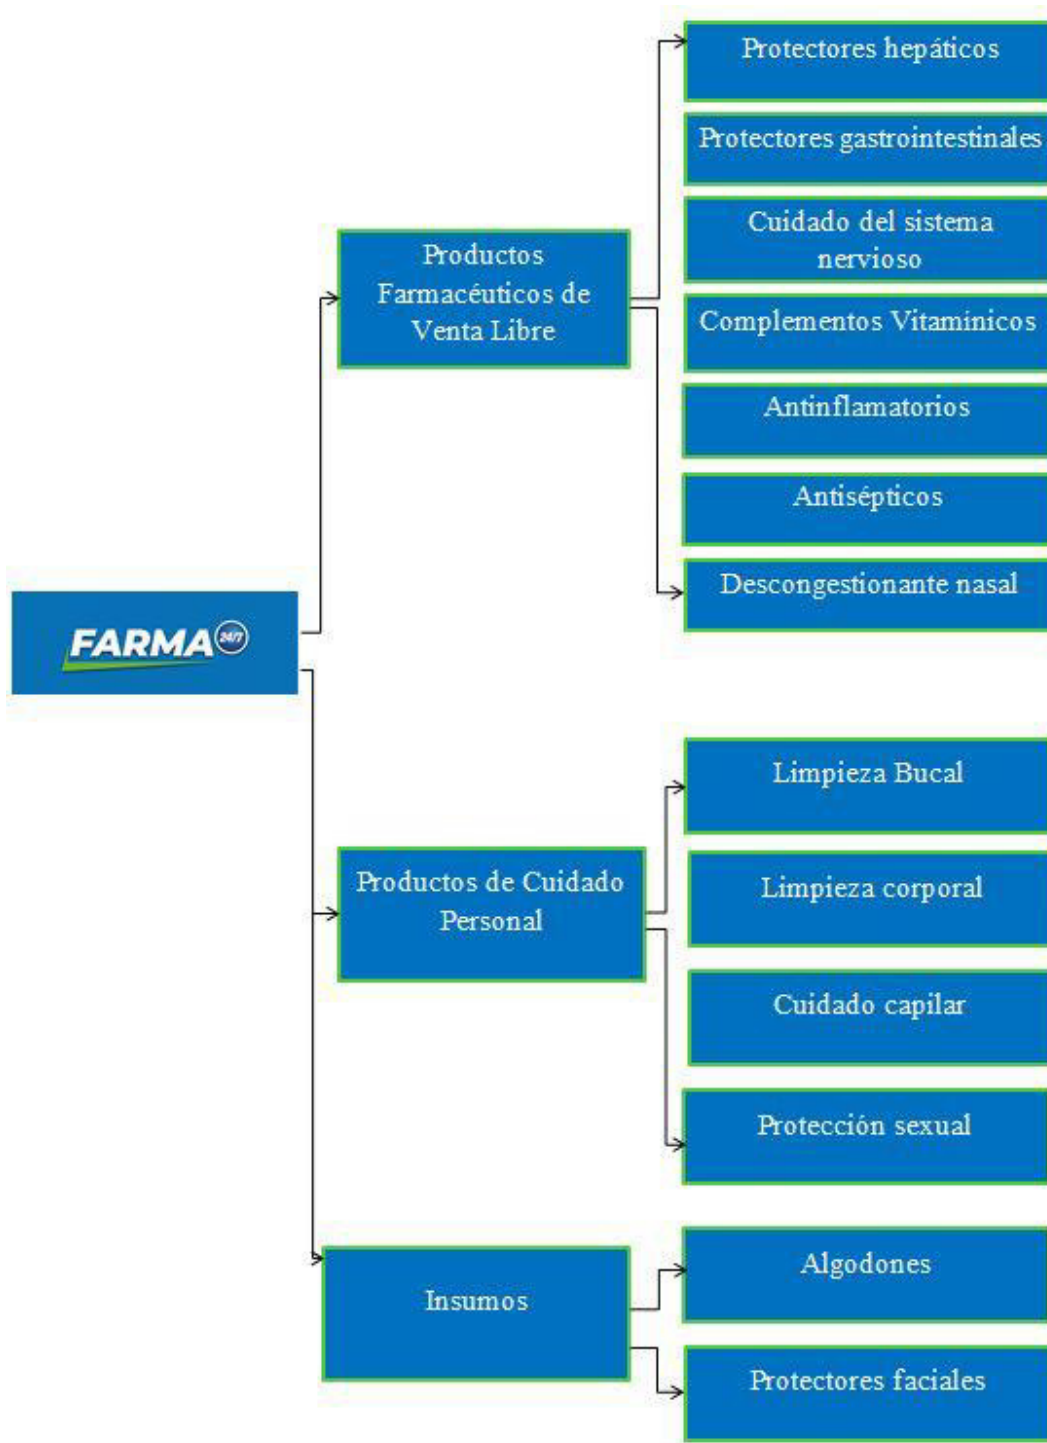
FARMA 24/7

Productos Farmacéuticos de Venta Libre

Protectores hepáticos

Protectores gastrointestinales

Cuidado del sistema nervioso

Complementos Vitaminicos

Antinflamatorios

Antisépticos

Descongestionante nasal

Productos de Cuidado Personal

Limpieza Bucal

Limpieza corporal

Cuidado capilar

Protección sexual

Insumos

Algodones

Protectores faciales